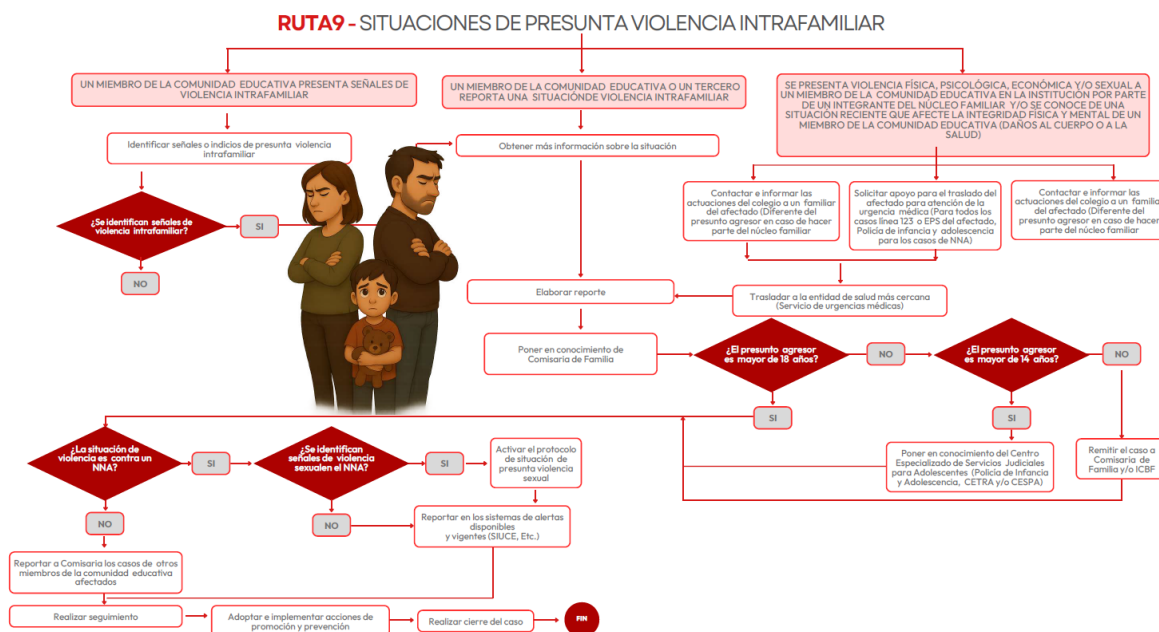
RUTA9 - SITUACIONES DE PRESUNTA VIOLENCIA INTRAFAMILIAR

UN MIEMBRO DE LA COMUNIDAD EDUCATIVA PRESENTA SEÑALES DE VIOLENCIA INTRAFAMILIAR

UN MIEMBRO DE LA COMUNIDAD EDUCATIVA O UN TERCERO REPORTA UNA SITUACIÓNDE VIOLENCIA INTRAFAMILIAR

SE PRESENTA VIOLENCIA FÍSICA, PSICOLÓGICA, ECONÓMICA Y/O SEXUAL A UN MIEMBRO DE LA COMUNIDAD EDUCATIVA EN LA INSTITUCIÓN POR PARTE DE UN INTEGRANTE DEL NÚCLEO FAMILIAR Y/O SE CONOCE DE UNA SITUACIÓN RECIENTE QUE AFECTE LA INTEGRIDAD FÍSICA Y MENTAL DE UN MIEMBRO DE LA COMUNIDAD EDUCATIVA (DAÑOS AL CUERPO O A LA SALUD)

Identificar señales o indicios de presunta violencia intrafamiliar

Obtener más información sobre la situación

¿Se identifican señales de violencia intrafamiliar?

SI

NO

Contactar e informar las actuaciones del colegio a un familiar del afectado (Diferente del presunto agresor en caso de hacer parte del núcleo familiar

Solicitar apoyo para el traslado del afectado para atención de la urgencia médica (Para todos los casos línea 123 o EPS del afectado, Policía de infancia y adolescencia para los casos de NNA)

Contactar e informar las actuaciones del colegio a un familiar del afectado (Diferente del presunto agresor en caso de hacer parte del núcleo familiar

Elaborar reporte

Trasladar a la entidad de salud más cercana (Servicio de urgencias médicas)

Poner en conocimiento de Comisaría de Familia

¿El presunto agresor es mayor de 18 años?

NO

¿El presunto agresor es mayor de 14 años?

NO

SI

SI

¿La situación de violencia es contra un NNA?

SI

¿Se identifican señales de violencia sexualen el NNA?

SI

Activar el protocolo de situación de presunta violencia sexual

Poner en conocimiento del Centro Especializado de Servicios Judiciales para Adolescentes (Policía de Infancia y Adolescencia, CETRA y/o CESPA)

Remitir el caso a Comisaría de Familia y/o ICBF

NO

NO

Reportar en los sistemas de alertas disponibles y vigentes (SIUCE, Etc.)

Reportar a Comisaria los casos de otros miembros de la comunidad educativa afectados

Realizar seguimiento

Adoptar e implementar acciones de promoción y prevención

Realizar cierre del caso

FIN